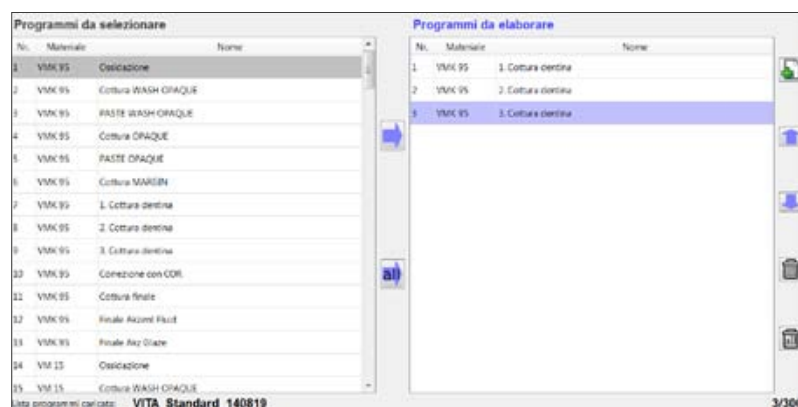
Programmi da selezionare

| Nr. | Materiale | Nome |
|---|---|---|
| 1 | VMK 95 | Ossidazione |
| 2 | VMK 95 | Cottura WASH OPAQUE |
| 3 | VMK 95 | PASTE WASH OPAQUE |
| 4 | VMK 95 | Cottura OPAQUE |
| 5 | VMK 95 | PASTE OPAQUE |
| 6 | VMK 95 | Cottura MARGIN |
| 7 | VMK 95 | 1. Cottura dentina |
| 8 | VMK 95 | 2. Cottura dentina |
| 9 | VMK 95 | 3. Cottura dentina |
| 10 | VMK 95 | Correzione con COR. |
| 11 | VMK 95 | Cottura finale |
| 12 | VMK 95 | Finale Akzent Fluid |
| 13 | VMK 95 | Finale Akz Glaze |
| 14 | VM 15 | Ossidazione |
| 15 | VM 15 | Cottura WASH OPAQUE |

Programmi da elaborare

| Nr. | Materiale | Nome |
|---|---|---|
| 1 | VMK 95 | 1. Cottura dentina |
| 2 | VMK 95 | 2. Cottura dentina |
| 3 | VMK 95 | 3. Cottura dentina |

all

Lista programmi caricata: VITA Standard 140819

3/30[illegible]